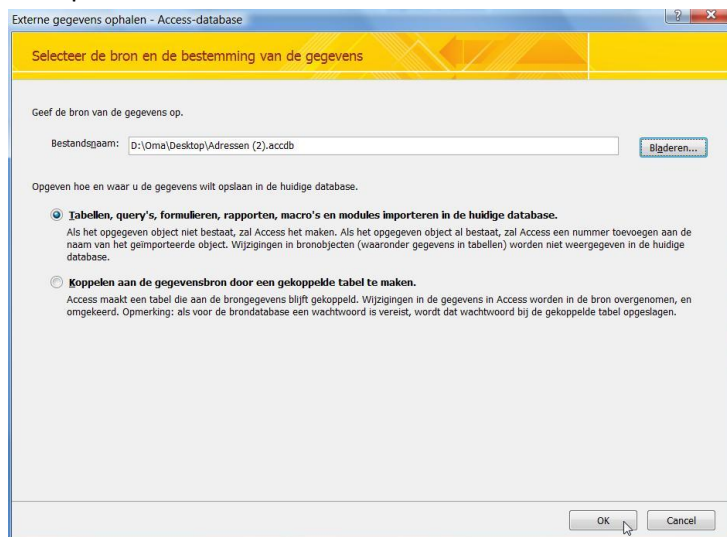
Externe gegevens ophalen - Access-database

?

Selecteer de bron en de bestemming van de gegevens

Geef de bron van de gegevens op.

Bestandsnaam: D:\Oma\Desktop\Adressen (2).accdb

Bladeren...

Opgeven hoe en waar u de gegevens wilt opslaan in de huidige database.

Tabellen, query's, formulieren, rapporten, macro's en modules importeren in de huidige database.

Als het opgegeven object niet bestaat, zal Access het maken. Als het opgegeven object al bestaat, zal Access een nummer toevoegen aan de naam van het geïmporteerde object. Wijzigingen in bronobjecten (waaronder gegevens in tabellen) worden niet weergegeven in de huidige database.

Koppelen aan de gegevensbron door een gekoppelde tabel te maken.

Access maakt een tabel die aan de brongegevens blijft gekoppeld. Wijzigingen in de gegevens in Access worden in de bron overgenomen, en omgekeerd. Opmerking: als voor de brondatabase een wachtwoord is vereist, wordt dat wachtwoord bij de gekoppelde tabel opgeslagen.

OK

Cancel